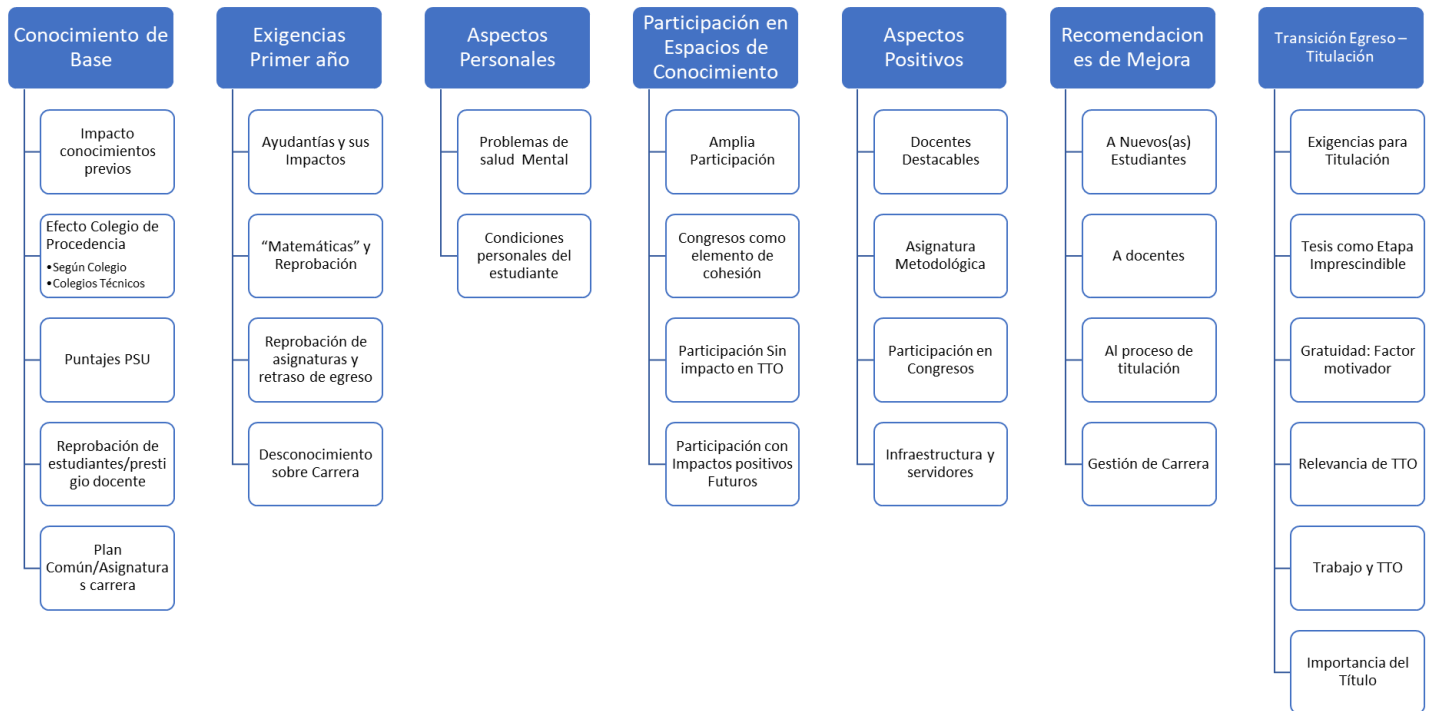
Conocimiento de Base

Impacto conocimientos previos

Efecto Colegio de Procedencia
• Según Colegio
• Colegios Técnicos

Puntajes PSU

Reprobación de estudiantes/prestigio docente

Plan Común/Asignaturas carrera

Exigencias Primer año

Ayudantías y sus Impactos

"Matemáticas" y Reprobación

Reprobación de asignaturas y retraso de egreso

Desconocimiento sobre Carrera

Aspectos Personales

Problemas de salud Mental

Condiciones personales del estudiante

Participación en Espacios de Conocimiento

Amplia Participación

Congresos como elemento de cohesión

Participación Sin impacto en TTO

Participación con Impactos positivos Futuros

Aspectos Positivos

Docentes Destacables

Asignatura Metodológica

Participación en Congresos

Infraestructura y servidores

Recomendaciones de Mejora

A Nuevos(as) Estudiantes

A docentes

Al proceso de titulación

Gestión de Carrera

Transición Egreso – Titulación

Exigencias para Titulación

Tesis como Etapa Imprescindible

Gratuidad: Factor motivador

Relevancia de TTO

Trabajo y TTO

Importancia del Título